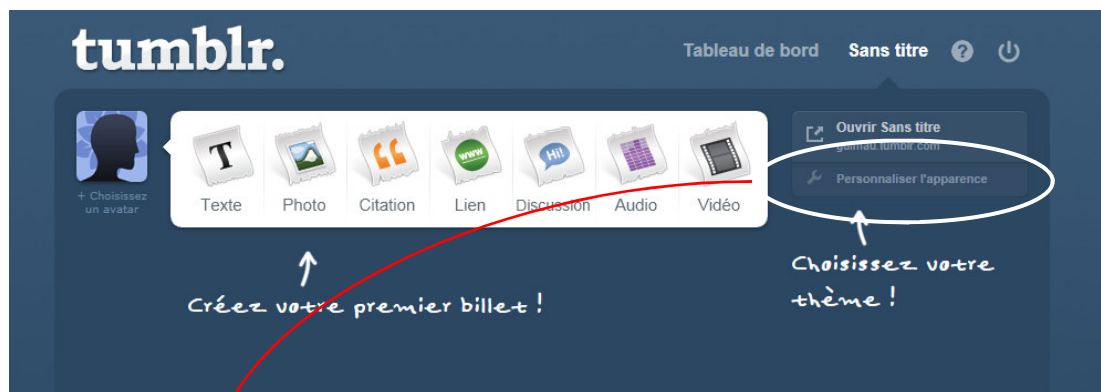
tumblr.

Tableau de bord Sans titre

+ Choisissez un avatar

T

Texte Photo Citation Lien Discussion Audio Vidéo

www

Hi!

Ouvrir Sans titre
guimau.tumblr.com

Personnaliser l'apparence

Créez votre premier billet !

Choisissez votre thème !